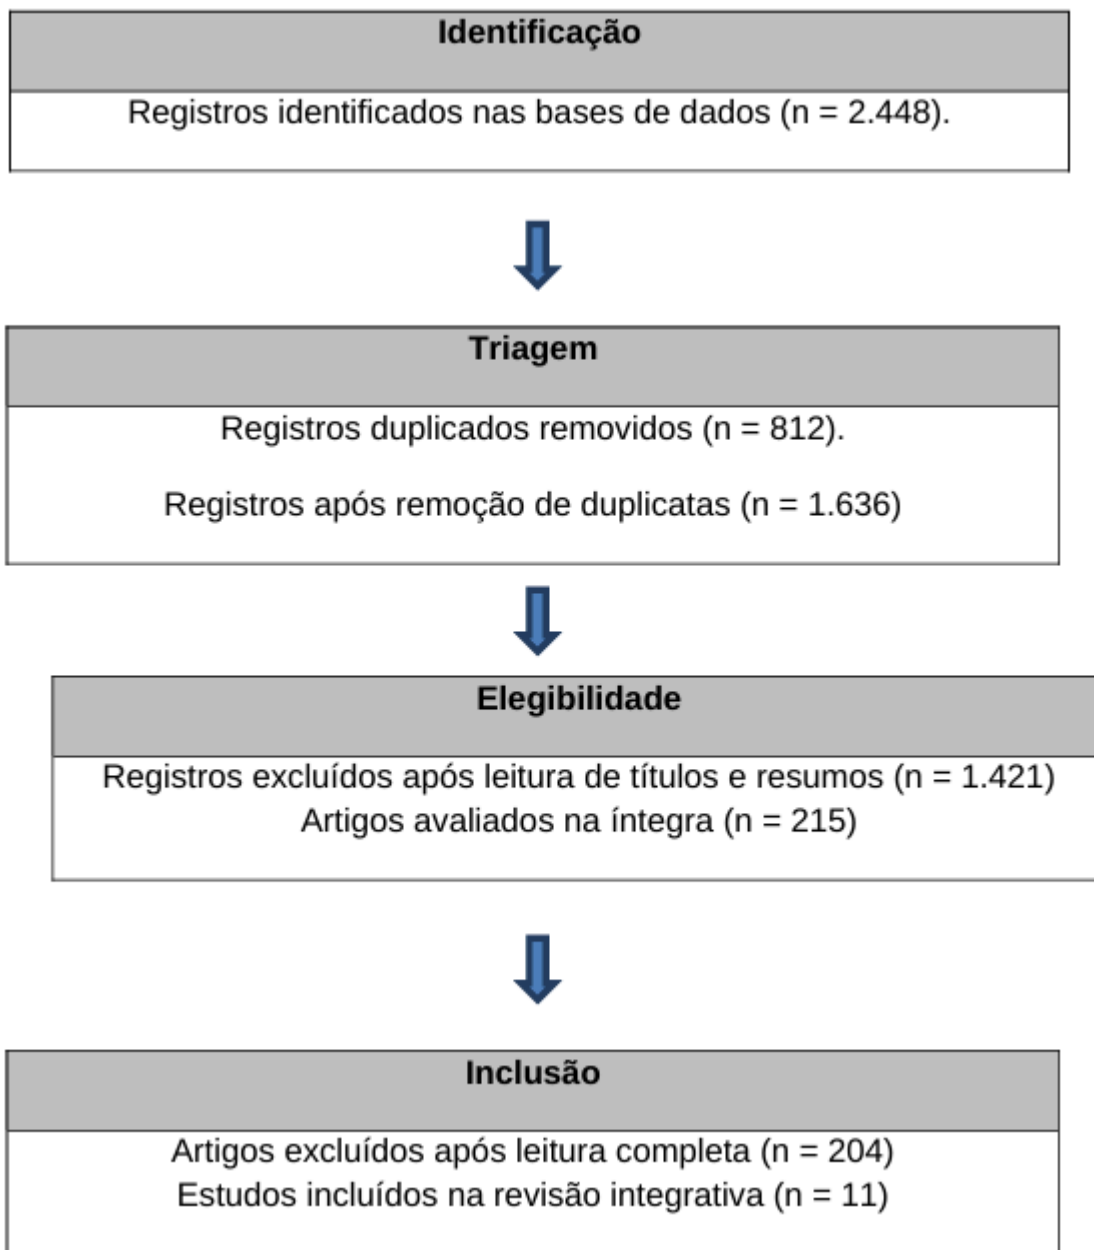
Identificação

Registros identificados nas bases de dados (n = 2.448).

Triagem

Registros duplicados removidos (n = 812).

Registros após remoção de duplicatas (n = 1.636)

Elegibilidade

Registros excluídos após leitura de títulos e resumos (n = 1.421)
Artigos avaliados na íntegra (n = 215)

Inclusão

Artigos excluídos após leitura completa (n = 204)
Estudos incluídos na revisão integrativa (n = 11)